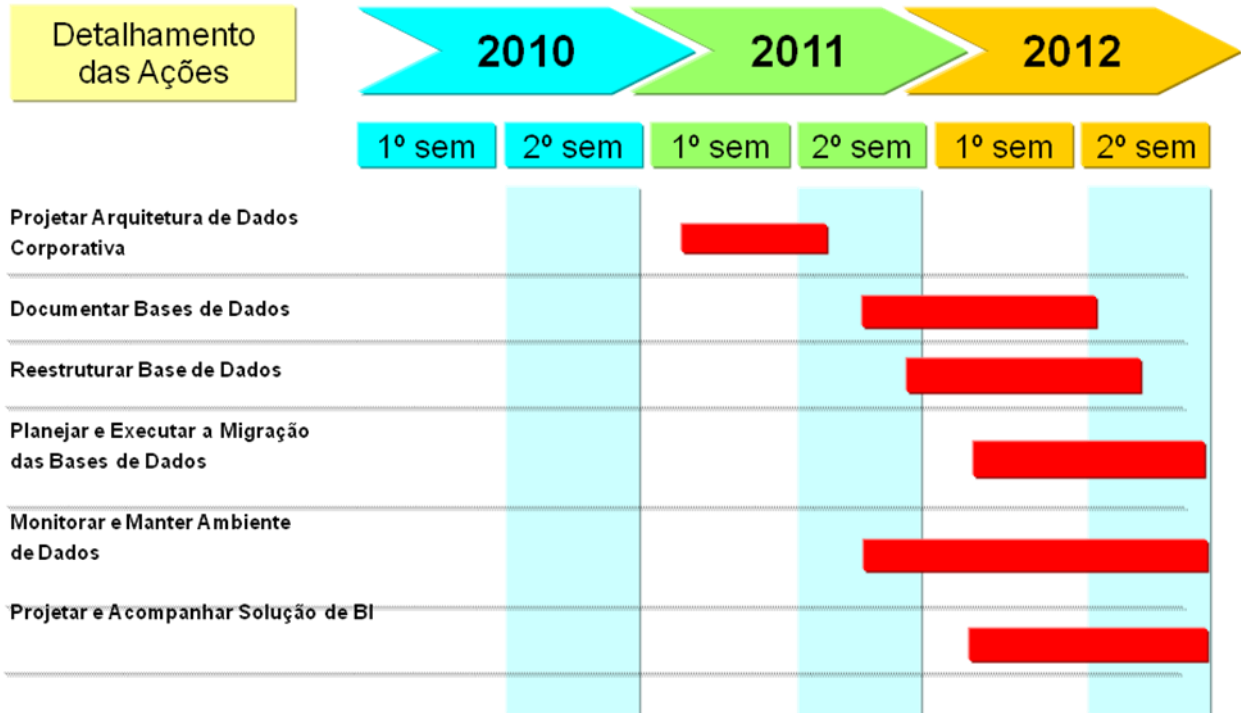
Detalhamento das Ações

2010

2011

2012

| 1º sem | 2º sem | 1º sem | 2º sem | 1º sem | 2º sem |
|---|---|---|---|---|---|

Projetar Arquitetura de Dados Corporativa

Documentar Bases de Dados

Reestruturar Base de Dados

Planejar e Executar a Migração das Bases de Dados

Monitorar e Manter Ambiente de Dados

Projetar e Acompanhar Solução de BI